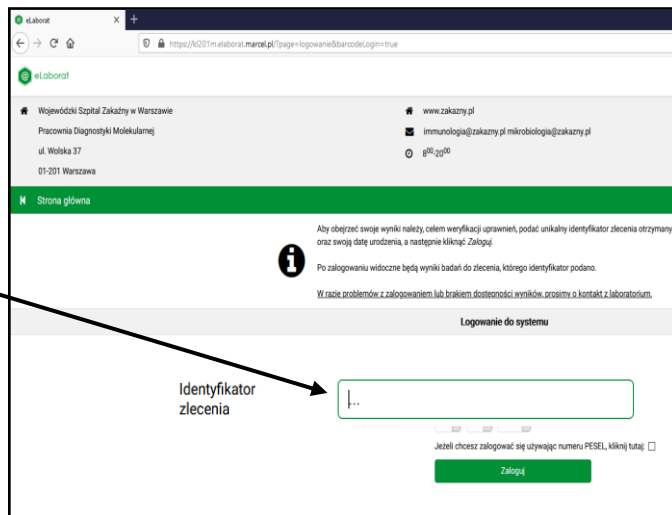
eLaborat

https://kl201m.elaborat.marcel.pl/?page=logowanie&barcodeLogin=true

eLaborat

Wojewódzki Szpital Zakaźny w Warszawie
Pracownia Diagnostyki Molekularnej
ul. Wolska 37
01-201 Warszawa

www.zakazny.pl
immunologia@zakazny.pl mikrobiologia@zakazny.pl
$8^{00}$-$20^{00}$

Strona główna

Aby obejrzeć swoje wyniki należy, celem weryfikacji uprawnień, podać unikalny identyfikator zlecenia otrzymany oraz swoją datę urodzenia, a następnie kliknąć Zaloguj.

Po zalogowaniu widoczne będą wyniki badań do zlecenia, którego identyfikator podano.

W razie problemów z zalogowaniem lub brakiem dostępności wyników, prosimy o kontakt z laboratorium.

Logowanie do systemu

Identyfikator zlecenia

...

Jeżeli chcesz zalogować się używając numeru PESEL, kliknij tutaj:

Zaloguj